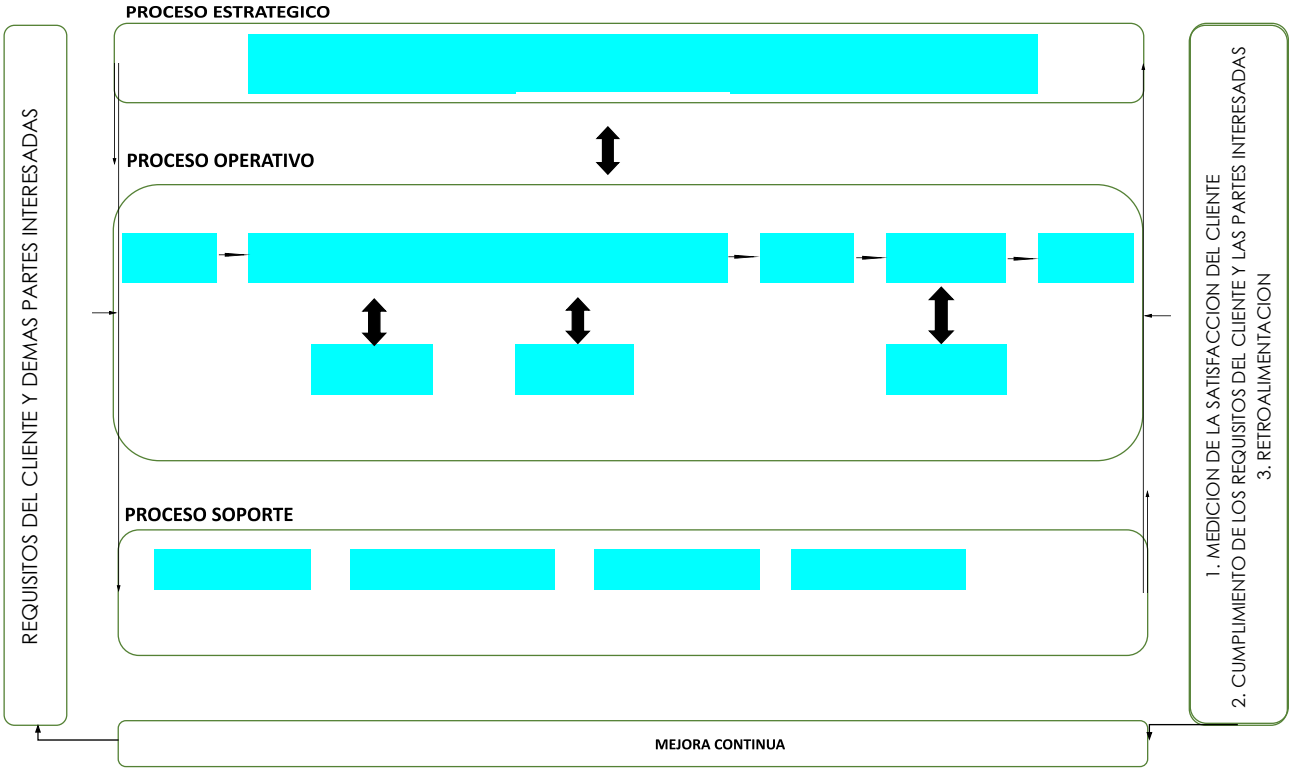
PROCESO ESTRATEGICO

REQUISITOS DEL CLIENTE Y DEMAS PARTES INTERESADAS

PROCESO OPERATIVO

PROCESO SOPORTE

1. MEDICION DE LA SATISFACCION DEL CLIENTE
2. CUMPLIMIENTO DE LOS REQUISITOS DEL CLIENTE Y LAS PARTES INTERESADAS
3. RETROALIMENTACION

MEJORA CONTINUA